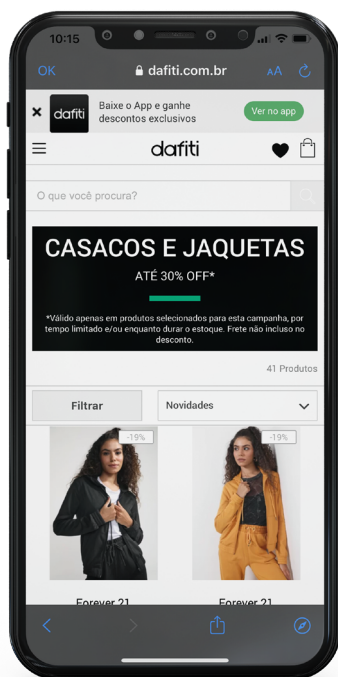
10:15

OK dafiti.com.br AA

dafiti Baixe o App e ganhe descontos exclusivos Ver no app

dafiti

O que você procura?

CASACOS E JAQUETAS
ATÉ 30% OFF*

*Válido apenas em produtos selecionados para esta campanha, por tempo limitado e/ou enquanto durar o estoque. Frete não incluso no desconto.

41 Produtos

Filtrar

Novidades

-19%

-19%

Forever 21

Forever 21